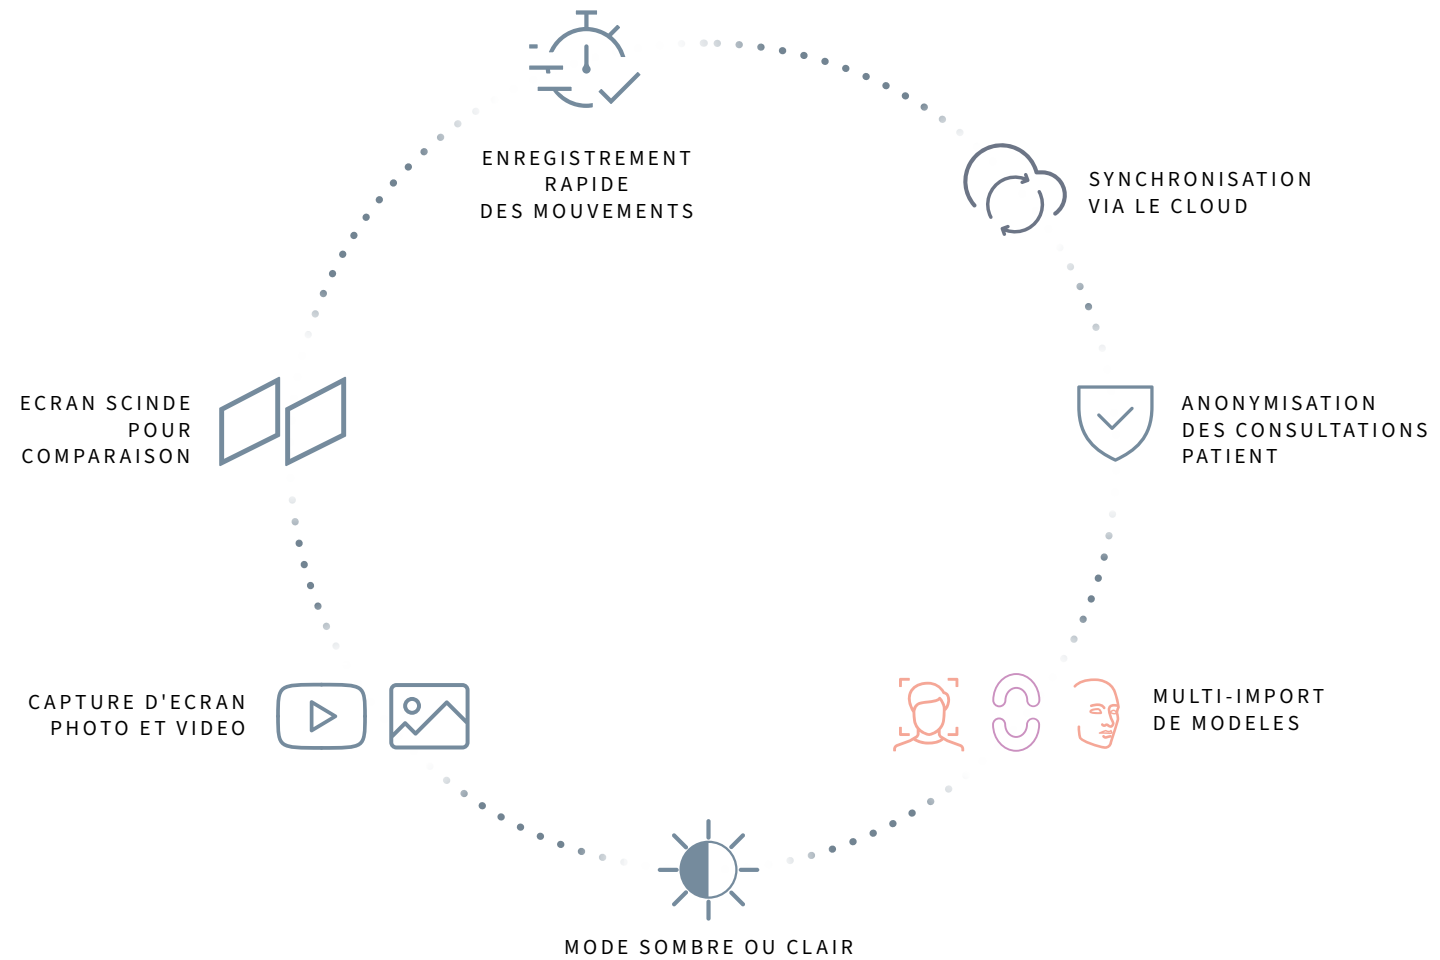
ENREGISTREMENT
RAPIDE
DES MOUVEMENTS

SYNCHRONISATION
VIA LE CLOUD

ECRAN SCINDE
POUR
COMPARAISON

ANONYMISATION
DES CONSULTATIONS
PATIENT

CAPTURE D'ECRAN
PHOTO ET VIDEO

MULTI-IMPORT
DE MODELES

MODE SOMBRE OU CLAIR